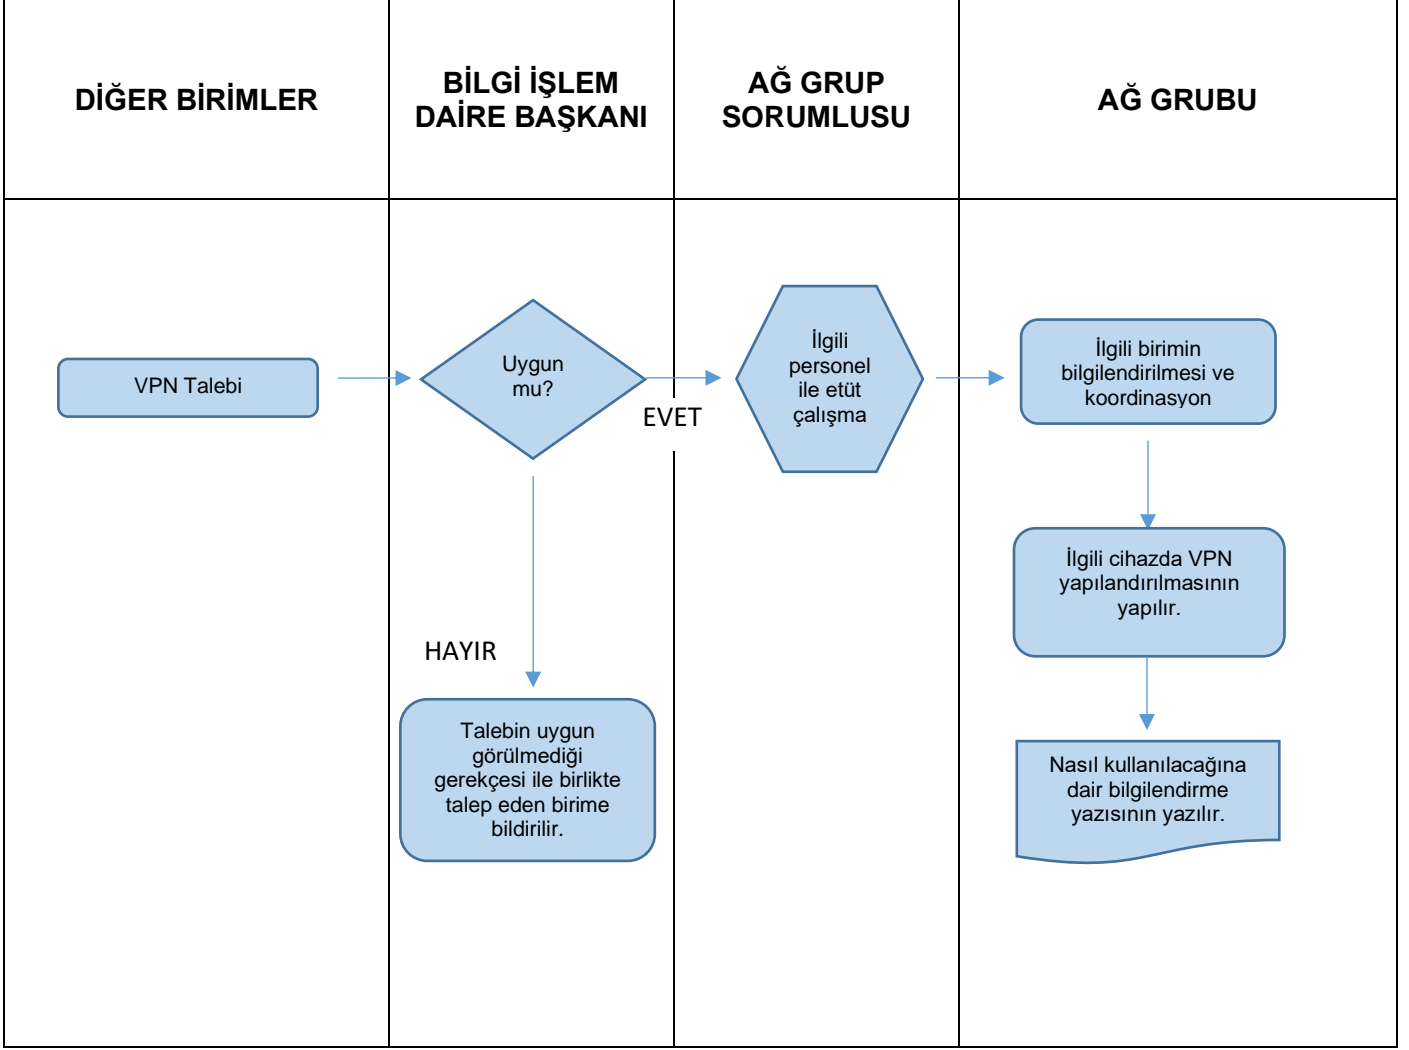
| DİĞER BİRİMLER | BİLGİ İŞLEM DAİRE BAŞKANI | AĞ GRUP SORUMLUSU | AĞ GRUBU |
|---|---|---|---|

VPN Talebi

Uygun mu?

EVET

İlgili personel ile etüt çalışma

İlgili birimin bilgilendirilmesi ve koordinasyon

HAYIR

Talebin uygun görülmediği gerekçesi ile birlikte talep eden birime bildirilir.

İlgili cihazda VPN yapılandırılmasının yapılır.

Nasıl kullanılacağına dair bilgilendirme yazısının yazılır.